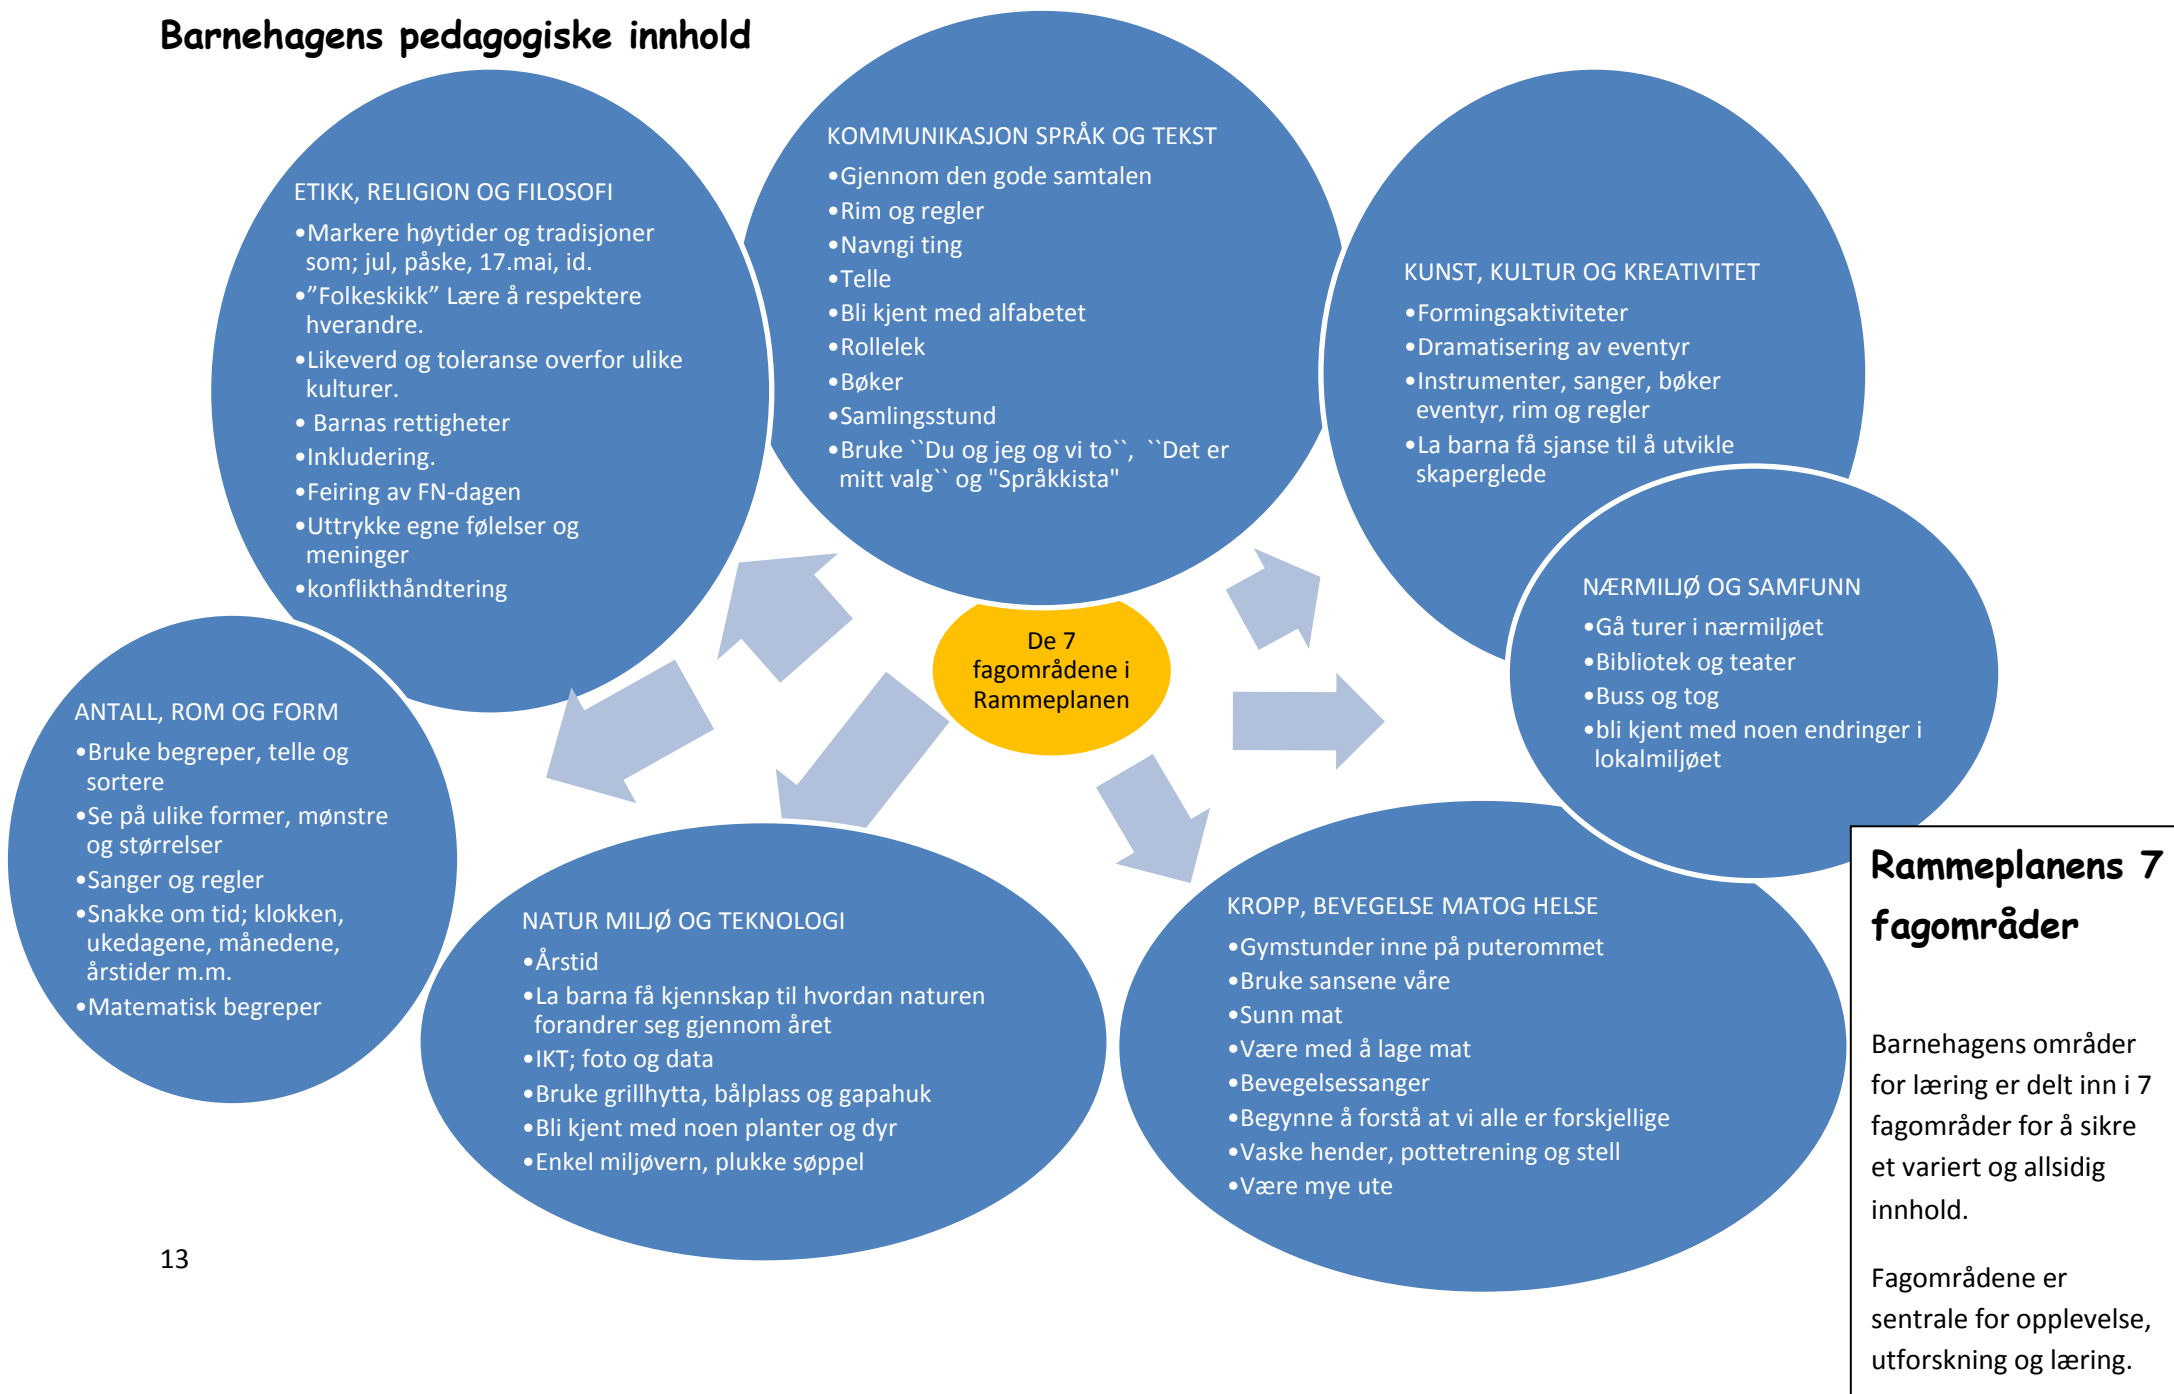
Barnehagens pedagogiske innhold

ETIKK, RELIGION OG FILOSOFI
•Markere høytider og tradisjoner som; jul, påske, 17.mai, id.
•"Folkeskikk" Lære å respektere hverandre.
•Likeverd og toleranse overfor ulike kulturer.
• Barnas rettigheter
•Inkludering.
•Feiring av FN-dagen
•Uttrykke egne følelser og meninger
•konflikthåndtering

KOMMUNIKASJON SPRÅK OG TEKST
•Gjennom den gode samtalen
•Rim og regler
•Navngi ting
•Telle
•Bli kjent med alfabetet
•Rollelek
•Bøker
•Samlingsstund
•Bruke ``Du og jeg og vi to``, ``Det er mitt valg`` og "Språkkista"

KUNST, KULTUR OG KREATIVITET
•Formingsaktiviteter
•Dramatisering av eventyr
•Instrumenter, sanger, bøker eventyr, rim og regler
•La barna få sjanse til å utvikle skaperglede

De 7 fagområdene i Rammeplanen

NÆRMILJØ OG SAMFUNN
•Gå turer i nærmiljøet
•Bibliotek og teater
•Buss og tog
•bli kjent med noen endringer i lokalmiljøet

ANTALL, ROM OG FORM
•Bruke begreper, telle og sortere
•Se på ulike former, mønstre og størrelser
•Sanger og regler
•Snakke om tid; klokken, ukedagene, månedene, årstider m.m.
•Matematisk begreper

NATUR MILJØ OG TEKNOLOGI
•Årstid
•La barna få kjennskap til hvordan naturen forandrer seg gjennom året
•IKT; foto og data
•Bruke grillhytta, bålplass og gapahuk
•Bli kjent med noen planter og dyr
•Enkel miljøvern, plukke søppel

KROPP, BEVEGELSE MATOG HELSE
•Gymstunder inne på puterommet
•Bruke sansene våre
•Sunn mat
•Være med å lage mat
•Bevegelsessanger
•Begynne å forstå at vi alle er forskjellige
•Vaske hender, pottetrening og stell
•Være mye ute

Rammeplanens 7 fagområder

Barnehagens områder for læring er delt inn i 7 fagområder for å sikre et variert og allsidig innhold.

Fagområdene er sentrale for opplevelse, utforskning og læring.

13